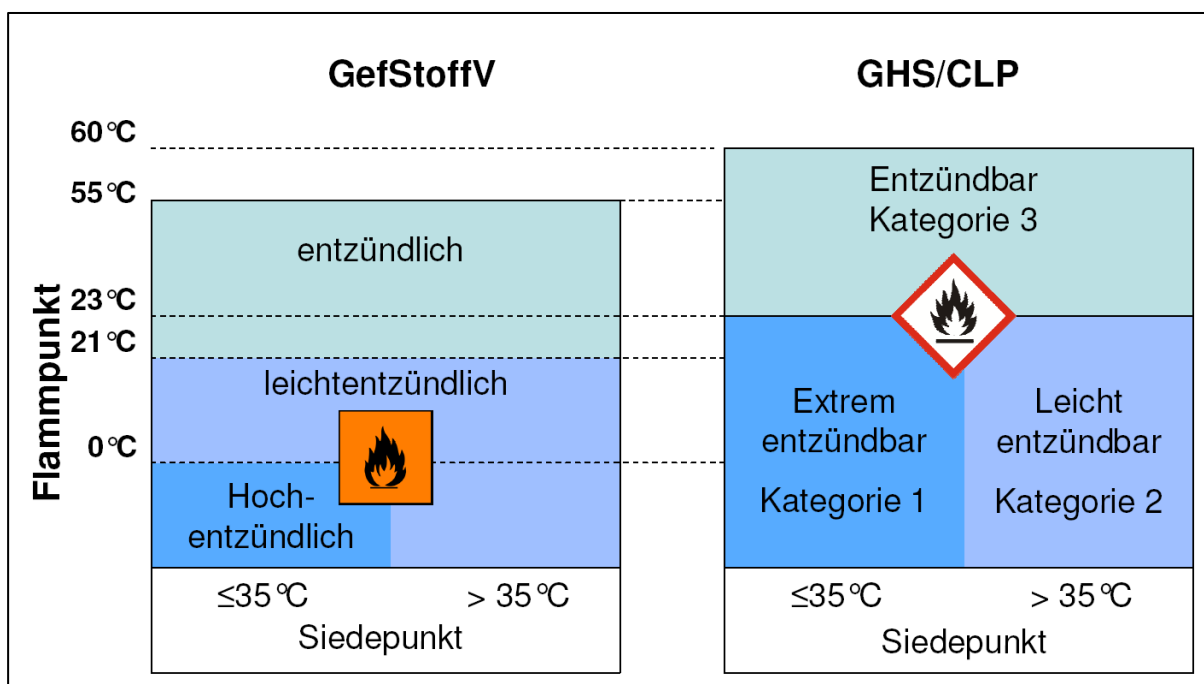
GefStoffV

GHS/CLP

Flammpunkt

60°C

55°C

23°C

21°C

0°C

entzündlich

leichtentzündlich

Hochentzündlich

≤35°C

> 35°C

Siedepunkt

Entzündbar Kategorie 3

Extrem entzündbar

Kategorie 1

Leicht entzündbar

Kategorie 2

≤35°C

> 35°C

Siedepunkt